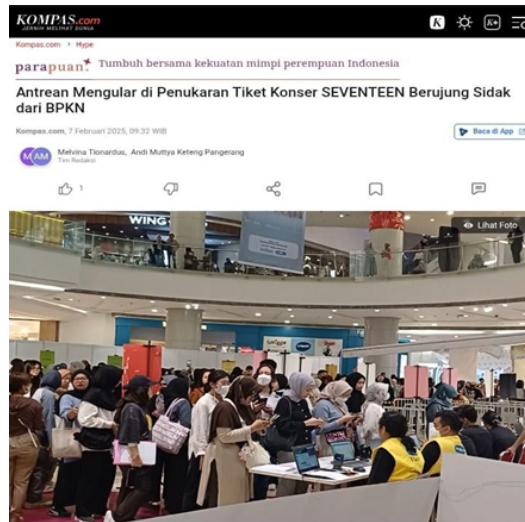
KOMPAS.com
JERNIH MELIHAT DUNIA

Kompas.com > Hype

parapuan Tumbuh bersama kekuatan mimpi perempuan Indonesia

Antrean Mengular di Penukaran Tiket Konser SEVENTEEN Berujung Sidak dari BPKN

Kompas.com, 7 Februari 2025, 09:32 WIB

Baca di App

MAM Melvina Tionardus, Andi Muttya Keteng Pangerang
Tim Redaksi

1

Lihat Foto

WING